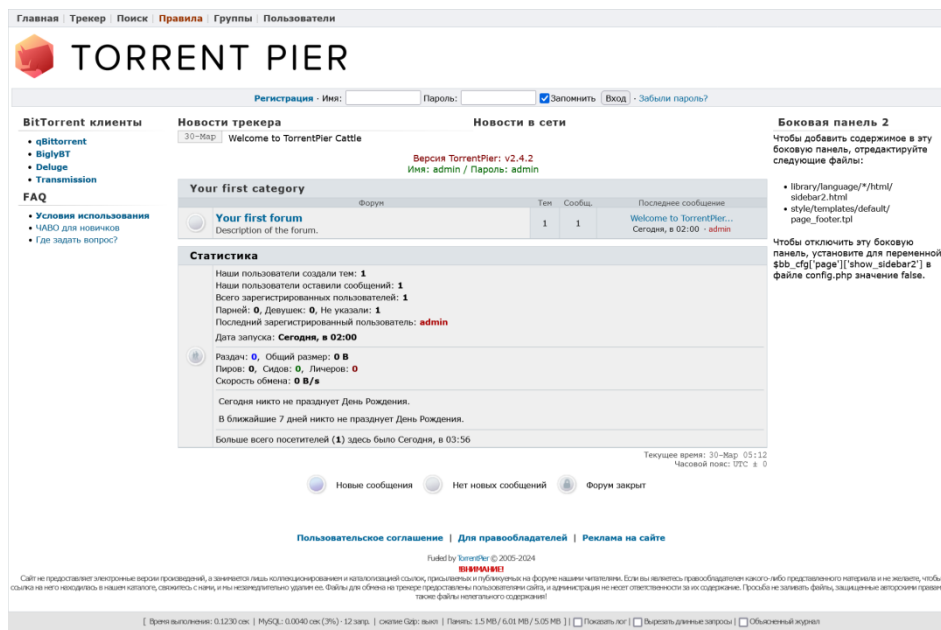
Главная | Трекер | Поиск | Правила | Группы | Пользователи

TORRENT PIER

Регистрация · Имя: Пароль: Запомнить Вход · Забыли пароль?

BitTorrent клиенты
• qBittorrent
• BiglyBT
• Deluge
• Transmission

FAQ
• Условия использования
• ЧАВО для новичков
• Где задать вопрос?

Новости трекера
30-Мар Welcome to TorrentPier Cattle

Новости в сети

Версия TorrentPier: v2.4.2
Имя: admin / Пароль: admin

Your first category

| | Форум | Тем | Сообщ. | Последнее сообщение |
|---|---|---|---|---|
| | Your first forum Description of the forum. | 1 | 1 | Welcome to TorrentPier... Сегодня, в 02:00 · admin |

Статистика

Наши пользователи создали тем: 1
Наши пользователи оставили сообщений: 1
Всего зарегистрированных пользователей: 1
Парней: 0, Девушек: 0, Не указали: 1
Последний зарегистрированный пользователь: admin

Дата запуска: Сегодня, в 02:00

Раздач: 0, Общий размер: 0 B
Пиров: 0, Сидов: 0, Личеров: 0
Скорость обмена: 0 B/s

Сегодня никто не празднует День Рождения.

В ближайшие 7 дней никто не празднует День Рождения.

Больше всего посетителей (1) здесь было Сегодня, в 03:56

Текущее время: 30-Мар 05:12
Часовой пояс: UTC ± 0

Новые сообщения Нет новых сообщений Форум закрыт

Боковая панель 2
Чтобы добавить содержимое в эту боковую панель, отредактируйте следующие файлы:

• library/language/*/html/sidebar2.html
• style/templates/default/page_footer.tpl

Чтобы отключить эту боковую панель, установите для переменной $bb_cfg['page']['show_sidebar2'] в файле config.php значение false.

Пользовательское соглашение | Для правообладателей | Реклама на сайте

Fueled by TorrentPier © 2005-2024
!ВНИМАНИЕ!
Сайт не предоставляет электронные версии произведений, а занимается лишь коллекционированием и каталогизацией ссылок, присылаемых и публикуемых на форуме нашими читателями. Если вы являетесь правообладателем какого-либо представленного материала и не желаете, чтобы ссылка на него находилась в нашем каталоге, свяжитесь с нами, и мы незамедлительно удалим ее. Файлы для обмена на трекере предоставлены пользователями сайта, и администрация не несет ответственности за их содержание. Просьба не заливать файлы, защищенные авторскими правами, а также файлы нелегального содержания!

[ Время выполнения: 0.1230 сек | MySQL: 0.0040 сек (3%) · 12 запр. | сжатие Gzip: выкл | Память: 1.5 MB / 6.01 MB / 5.05 MB ] Показать лог | Вырезать длинные запросы | Объясненный журнал